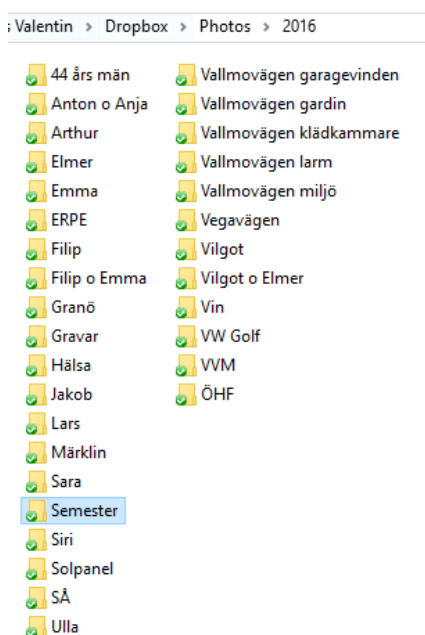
Valentin > Dropbox > Photos > 2016

44 års män
Anton o Anja
Arthur
Elmer
Emma
ERPE
Filip
Filip o Emma
Granö
Gravar
Hälsa
Jakob
Lars
Märklin
Sara
Semester
Siri
Solpanel
SÅ
Ulla

Vallmovägen garagevinden
Vallmovägen gardin
Vallmovägen klädkammare
Vallmovägen larm
Vallmovägen miljö
Vegavägen
Vilgot
Vilgot o Elmer
Vin
VW Golf
VVM
ÖHF